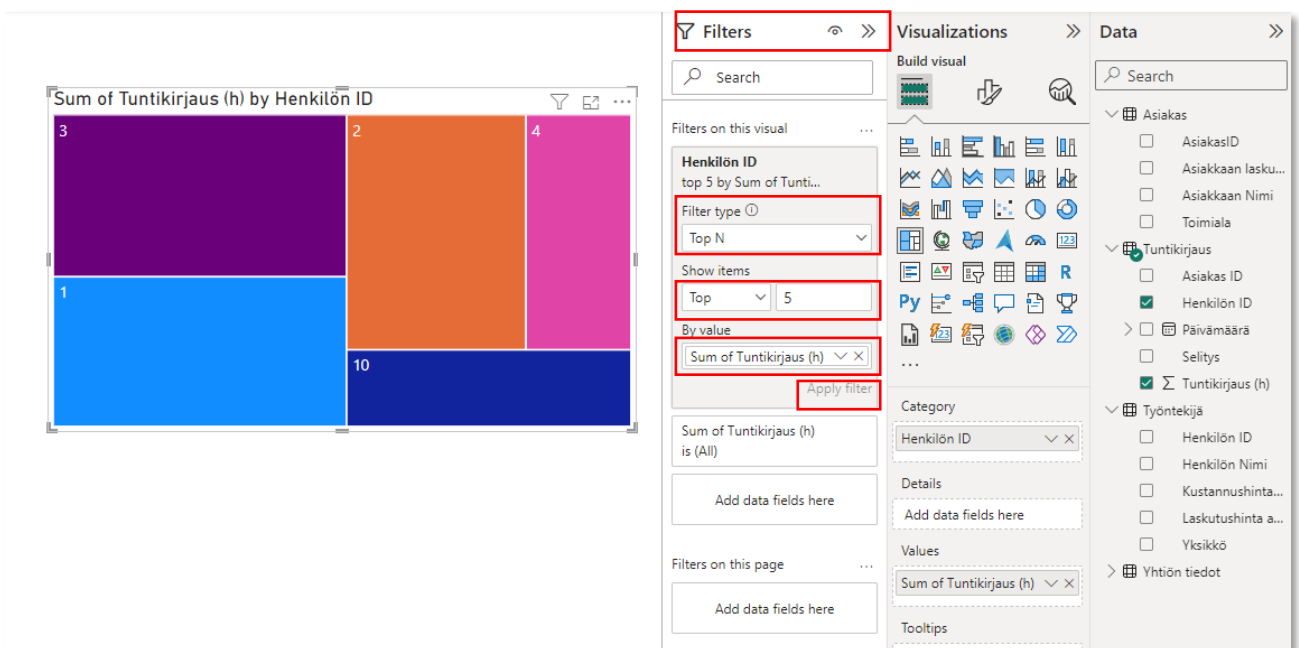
Sum of Tuntikirjaus (h) by Henkilön ID

3
2
4
1
10

Filters

Search

Filters on this visual ...

Henkilön ID
top 5 by Sum of Tunti...

Filter type ⓘ
Top N

Show items
Top
5

By value
Sum of Tuntikirjaus (h)

Apply filter

Sum of Tuntikirjaus (h)
is (All)

Add data fields here

Filters on this page ...

Add data fields here

Visualizations

Build visual

Py
R
...

Category
Henkilön ID

Details
Add data fields here

Values
Sum of Tuntikirjaus (h)

Tooltips

Data

Search

Asiakas
AsiakasID
Asiakkaan lasku...
Asiakkaan Nimi
Toimiala
Tuntikirjaus
Asiakas ID
Henkilön ID
Päivämäärä
Selitys
Σ Tuntikirjaus (h)
Työntekijä
Henkilön ID
Henkilön Nimi
Kustannushinta...
Laskutushinta a...
Yksikkö
Yhtiön tiedot